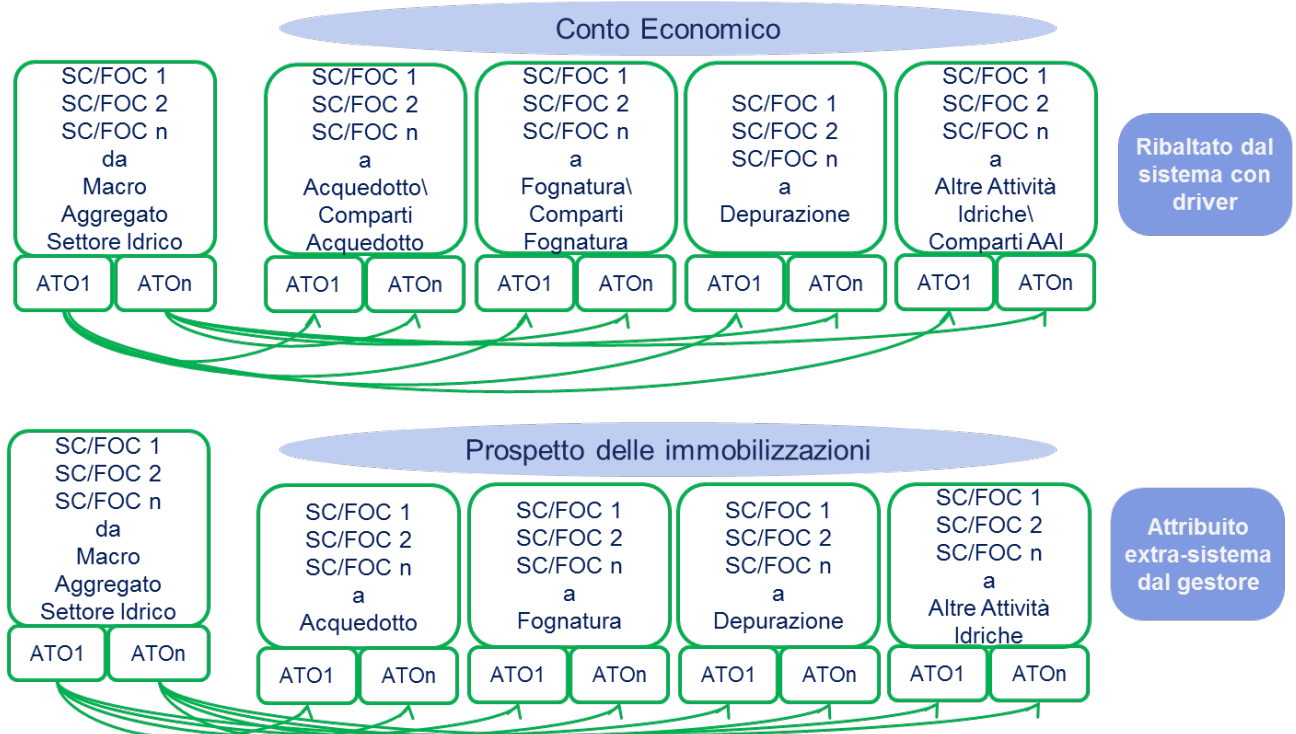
Conto Economico

SC/FOC 1
SC/FOC 2
SC/FOC n
da
Macro
Aggregato
Settore Idrico

ATO1 ATOn

SC/FOC 1
SC/FOC 2
SC/FOC n
a
Acquedotto\
Comparti
Acquedotto

ATO1 ATOn

SC/FOC 1
SC/FOC 2
SC/FOC n
a
Fognatura\
Comparti
Fognatura

ATO1 ATOn

SC/FOC 1
SC/FOC 2
SC/FOC n
a
Depurazione

ATO1 ATOn

SC/FOC 1
SC/FOC 2
SC/FOC n
a
Altre Attività
Idriche\
Comparti AAI

ATO1 ATOn

Ribaltato dal sistema con driver

Prospetto delle immobilizzazioni

SC/FOC 1
SC/FOC 2
SC/FOC n
da
Macro
Aggregato
Settore Idrico

ATO1 ATOn

SC/FOC 1
SC/FOC 2
SC/FOC n
a
Acquedotto

ATO1 ATOn

SC/FOC 1
SC/FOC 2
SC/FOC n
a
Fognatura

ATO1 ATOn

SC/FOC 1
SC/FOC 2
SC/FOC n
a
Depurazione

ATO1 ATOn

SC/FOC 1
SC/FOC 2
SC/FOC n
a
Altre Attività
Idriche

ATO1 ATOn

Attribuito extra-sistema dal gestore